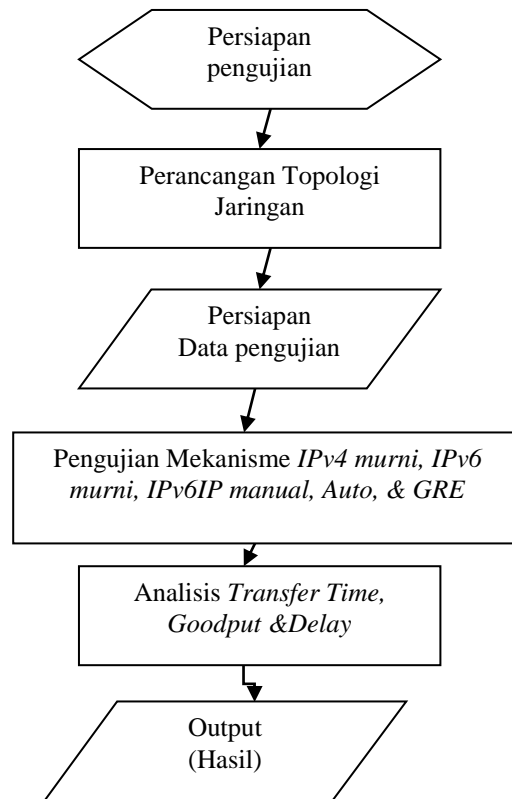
Persiapan pengujian

Perancangan Topologi Jaringan

Persiapan Data pengujian

Pengujian Mekanisme *IPv4 murni, IPv6 murni, IPv6IP manual, Auto, & GRE*

Analisis *Transfer Time, Goodput &Delay*

Output (Hasil)